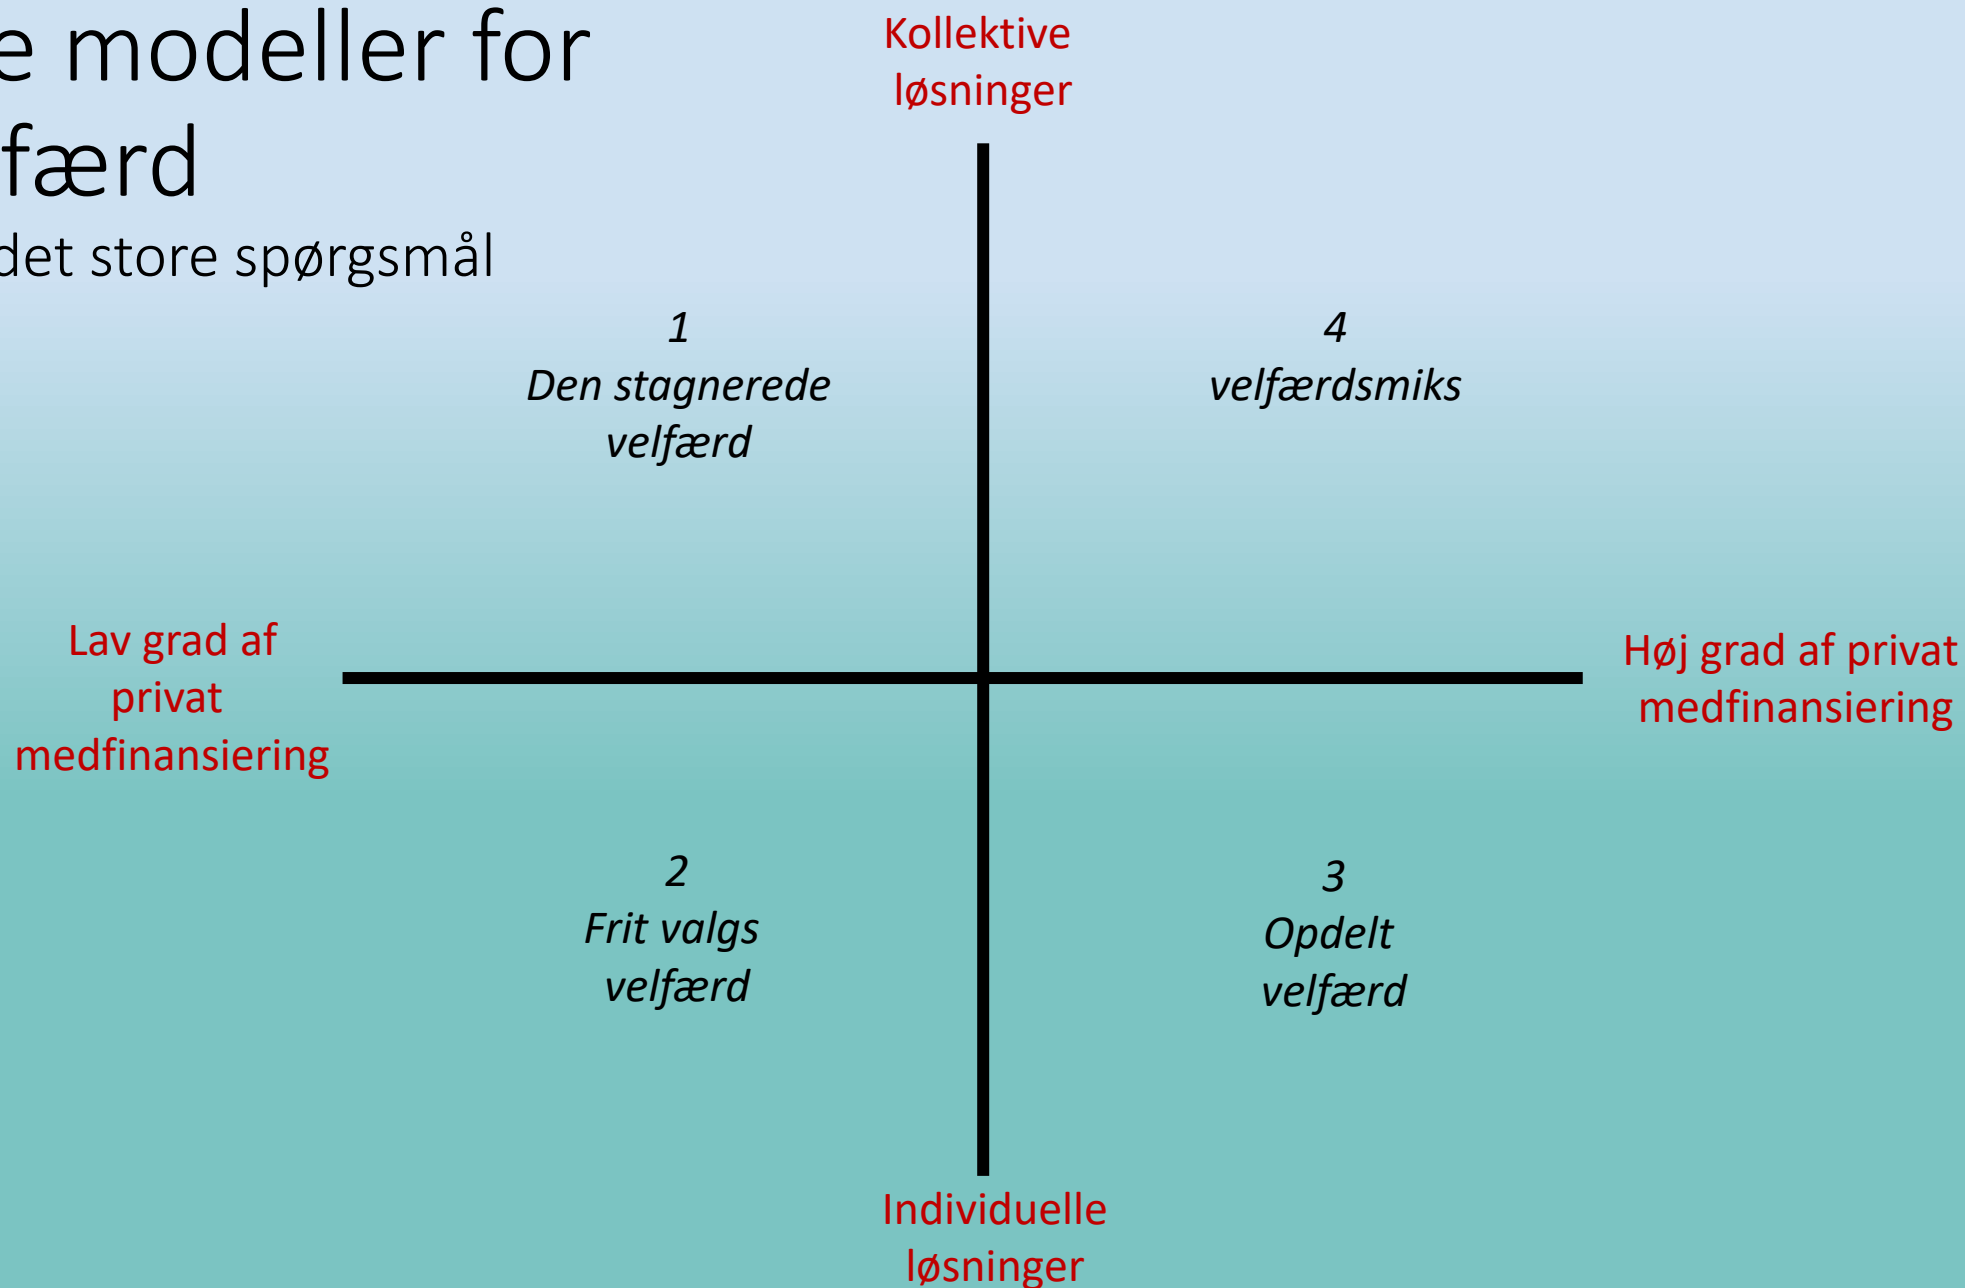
e modeller for
færd

det store spørgsmål

Kollektive løsninger

1
Den stagnerede velfærd

4
velfærdsmiks

Lav grad af privat medfinansiering

Høj grad af privat medfinansiering

2
Frit valgs velfærd

3
Opdelt velfærd

Individuelle løsninger